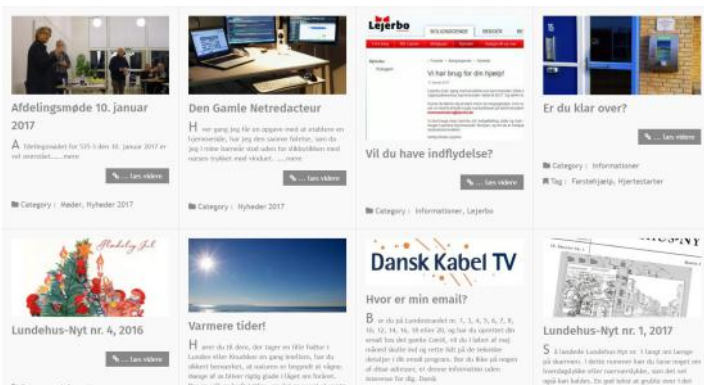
Afdelingsmøde 10. januar 2017

A fdelingsmødet for 535-1 den 10. januar 2017 er vel overstået......mere

... læs videre

Category : Møder, Nyheder 2017

Den Gamle Netredacteur

H ver gang jeg får en opgave med at etablere en hjemmeside, hvor jeg ikke helt er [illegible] ... mere

... læs videre

Category : Nyheder 2017

Lejerbo

Vi har brug for din hjælp!

Vil du have indflydelse?

... læs videre

Category : Informationer, Lejerbo

Er du klar over?

... læs videre

Category : Informationer

Tag : Førstehjælp, Hjertestarter

Glædelig Jul

Lundehus-Nyt nr. 4, 2016

... læs videre

Varmere tider!

H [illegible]

Dansk Kabel TV

Hvor er min email?

B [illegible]

Lundehus-Nyt nr. 1, 2017

S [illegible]